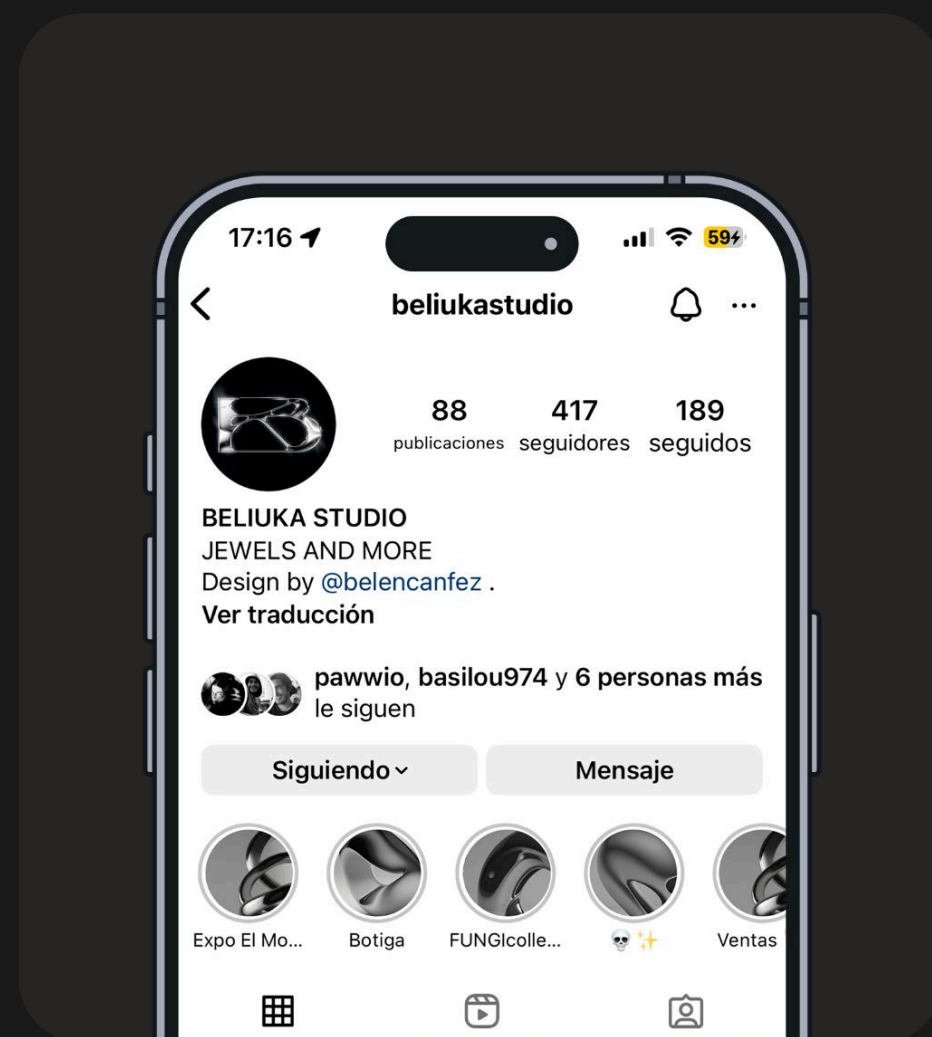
17:16

59

beliukastudio

88 publicaciones

417 seguidores

189 seguidos

BELIUKA STUDIO
JEWELS AND MORE
Design by @belencanfez .
Ver traducción

pawwio, basilou974 y 6 personas más le siguen

Siguiendo

Mensaje

Expo El Mo...

Botiga

FUNGIcolle...

💀✨

Ventas